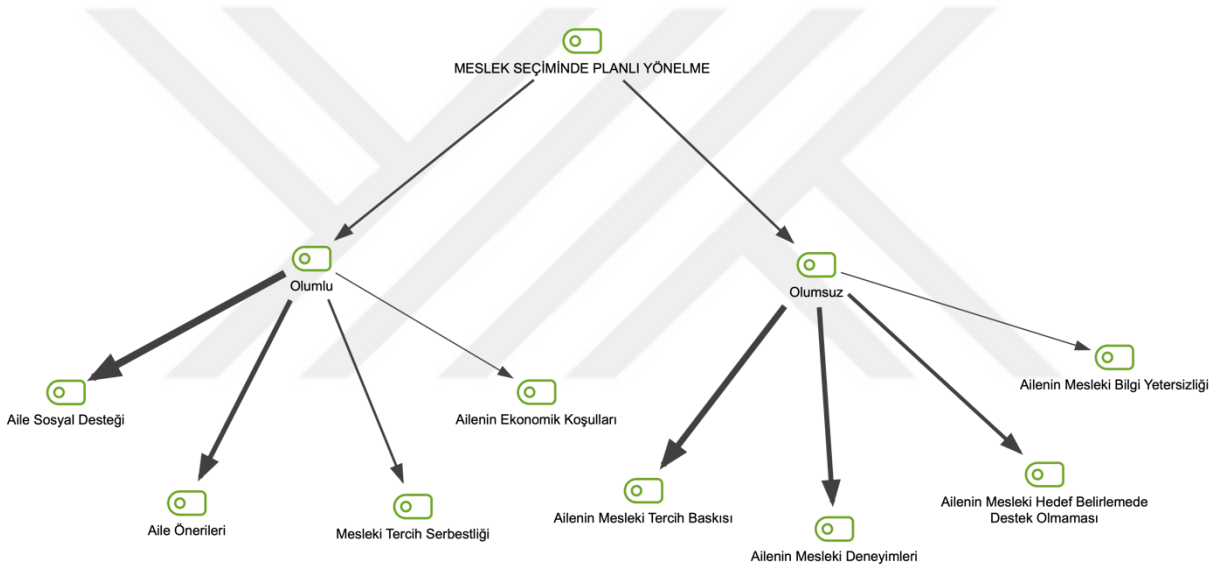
MESLEK SEÇİMİNDE PLANLI YÖNELME

Olumlu

Olumsuz

Aile Sosyal Desteği

Aile Önerileri

Mesleki Tercih Serbestliği

Ailenin Ekonomik Koşulları

Ailenin Mesleki Tercih Baskısı

Ailenin Mesleki Deneyimleri

Ailenin Mesleki Hedef Belirlemede Destek Olmaması

Ailenin Mesleki Bilgi Yetersizliği